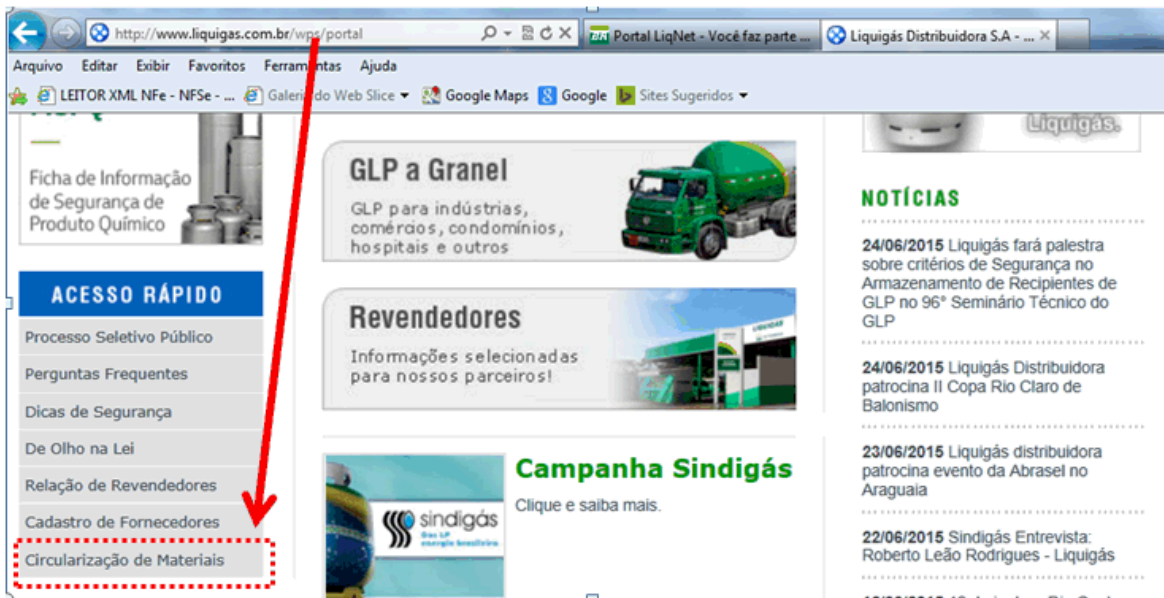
http://www.liquigas.com.br/wps/portal
Portal LiqNet - Você faz parte ...
Liquigás Distribuidora S.A - ...

Arquivo Editar Exibir Favoritos Ferramentas Ajuda

LEITOR XML NFe - NFSe - ... Galeria do Web Slice Google Maps Google Sites Sugeridos

Ficha de Informação de Segurança de Produto Químico

Liquigás

ACESSO RÁPIDO

Processo Seletivo Público
Perguntas Frequentes
Dicas de Segurança
De Olho na Lei
Relação de Revendedores
Cadastro de Fornecedores
Circularização de Materiais

GLP a Granel
GLP para indústrias, comércios, condomínios, hospitais e outros

Revendedores
Informações selecionadas para nossos parceiros!

LIQUIGÁS

Campanha Sindigás
Clique e saiba mais.

sindigás
Gás LP energia brasileira

NOTÍCIAS

24/06/2015 Liquigás fará palestra sobre critérios de Segurança no Armazenamento de Recipientes de GLP no 96° Seminário Técnico do GLP

24/06/2015 Liquigás Distribuidora patrocina II Copa Rio Claro de Balonismo

23/06/2015 Liquigás distribuidora patrocina evento da Abrasel no Araguaia

22/06/2015 Sindigás Entrevista: Roberto Leão Rodrigues - Liquigás

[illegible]